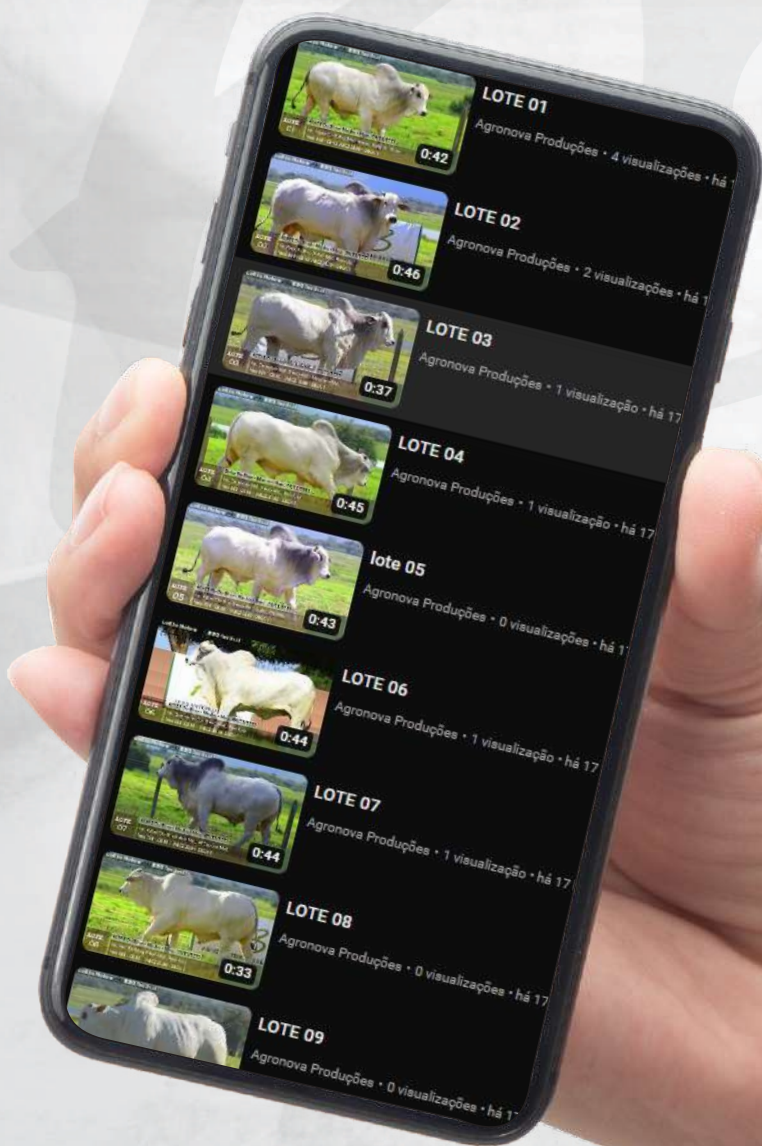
0:42
LOTE 01
Agronova Produções • 4 visualizações • há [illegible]

0:46
LOTE 02
Agronova Produções • 2 visualizações • há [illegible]

0:37
LOTE 03
Agronova Produções • 1 visualização • há 17

0:45
LOTE 04
Agronova Produções • 1 visualização • há 17

0:43
lote 05
Agronova Produções • 0 visualizações • há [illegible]

0:44
LOTE 06
Agronova Produções • 1 visualização • há 17

0:44
LOTE 07
Agronova Produções • 1 visualização • há 17

0:33
LOTE 08
Agronova Produções • 0 visualizações • há 17

LOTE 09
Agronova Produções • 0 visualizações • há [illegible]